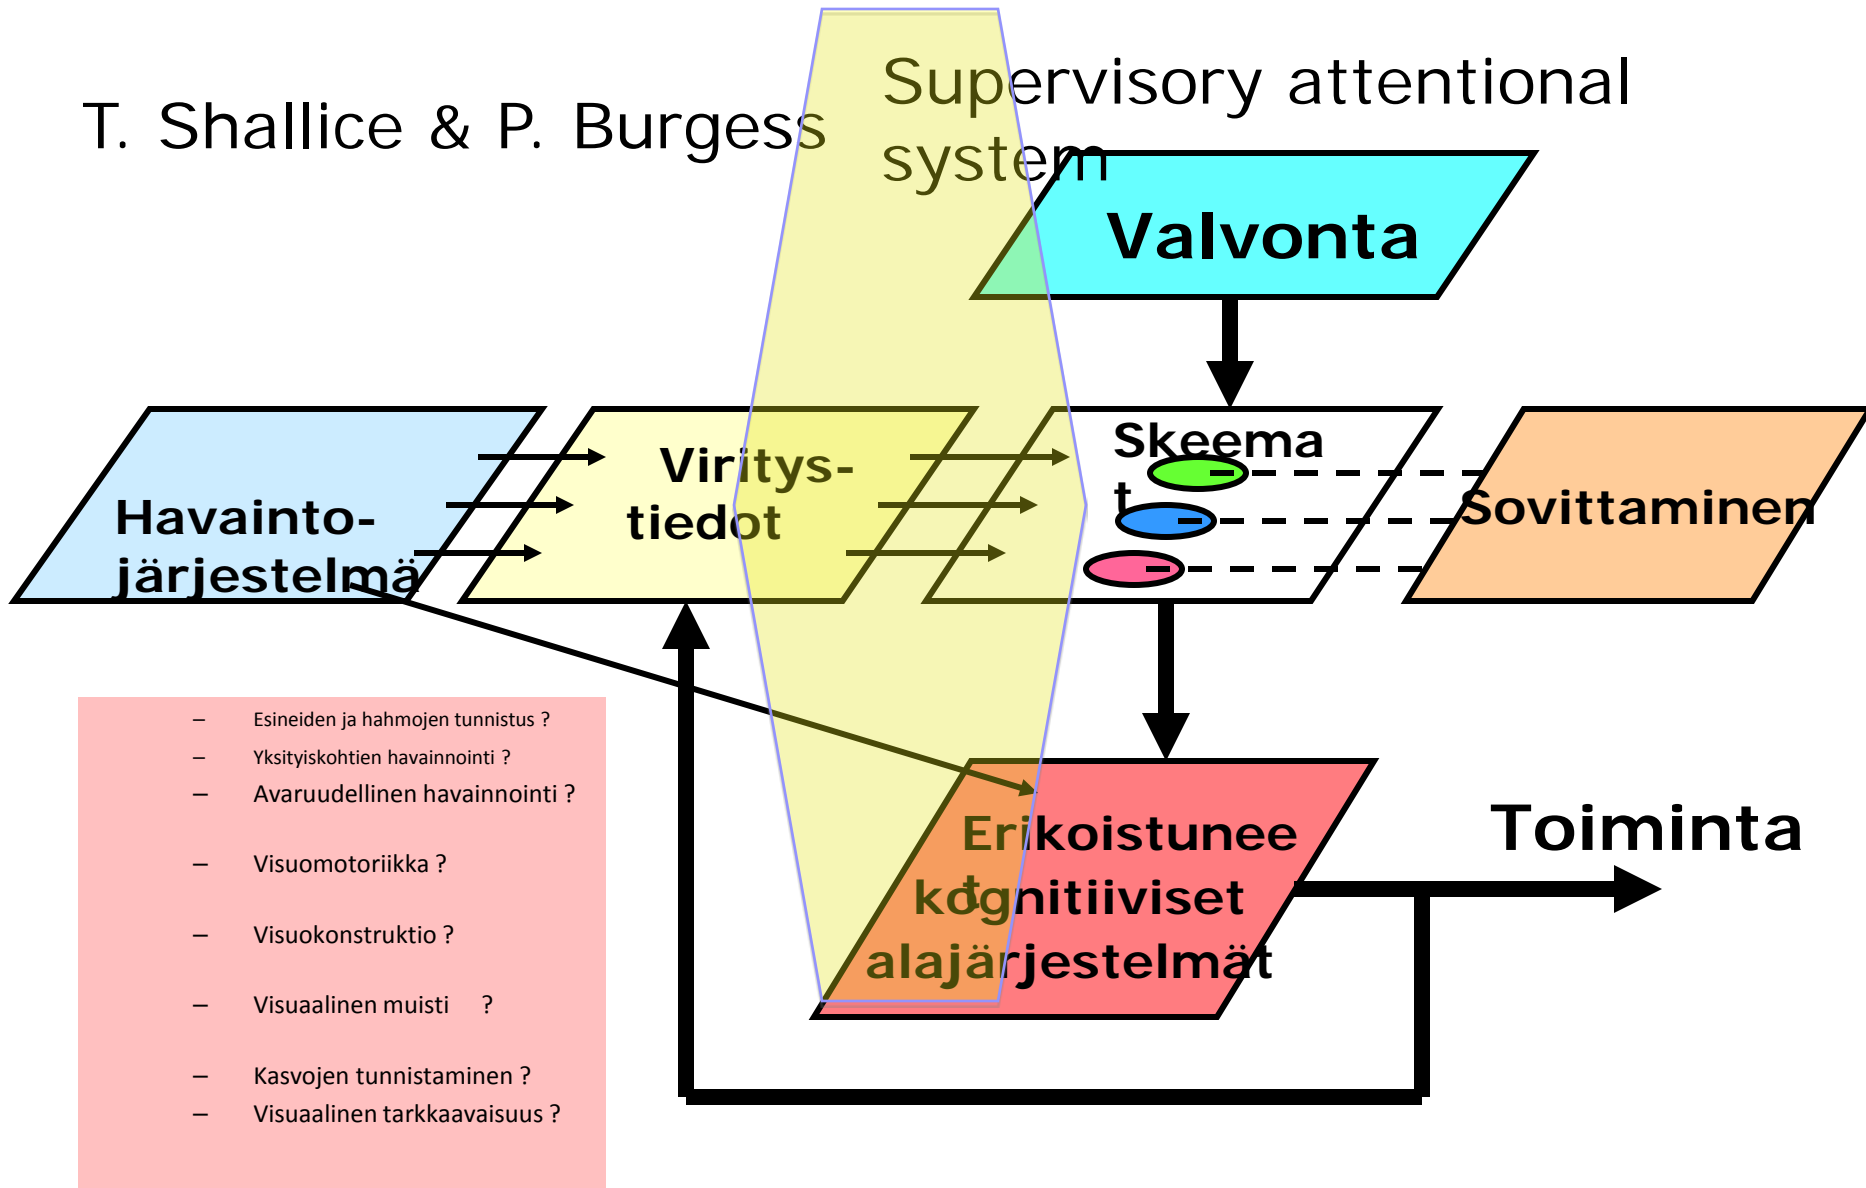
T. Shallice & P. Burgess

Supervisory attentional system

Valvonta

Havainto-järjestelmä

Viritys-tiedot

Skeemat

Sovittaminen

Erikoistuneet kognitiiviset alajärjestelmät

Toiminta

– Esineiden ja hahmojen tunnistus ?
– Yksityiskohtien havainnointi ?
– Avaruudellinen havainnointi ?
– Visuomotoriikka ?
– Visuokonstruktio ?
– Visuaalinen muisti ?
– Kasvojen tunnistaminen ?
– Visuaalinen tarkkaavaisuus ?